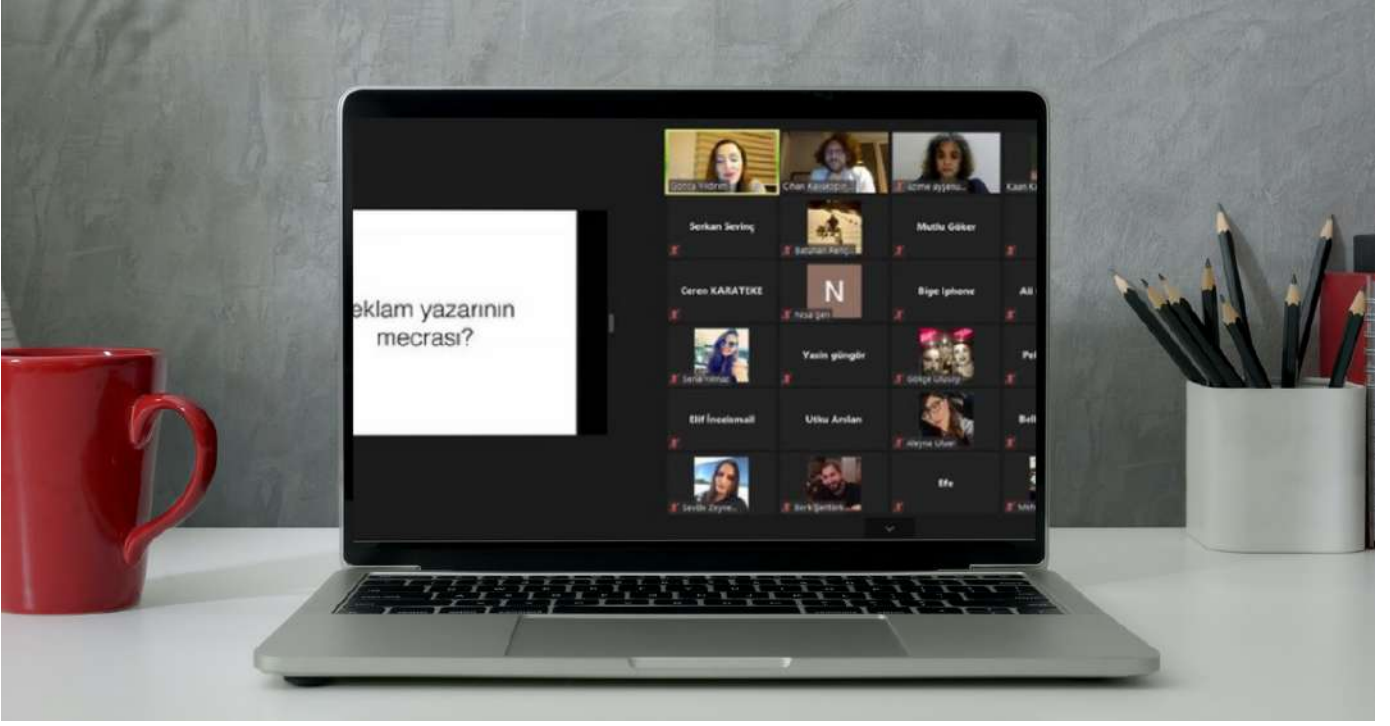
eklam yazarının mecrası?

Gonca Yıldırım
Cihan Kalsıoğlu
Nazime ayşenu...
Kaan K

Serkan Sevinç
Batuhan Renç...
Mutlu Göker

Ceren KARATEKE
N
Nisa Şen
Bige Iphone
Ali

Serra Yılmaz
Yasin güngör
Gökçe Ulusoy
Pe

Elif İncelsmail
Utku Arslan
Aleyna Ulusel
Bel

Sevde Zeyne...
Berk Şentürk
Efe
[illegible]